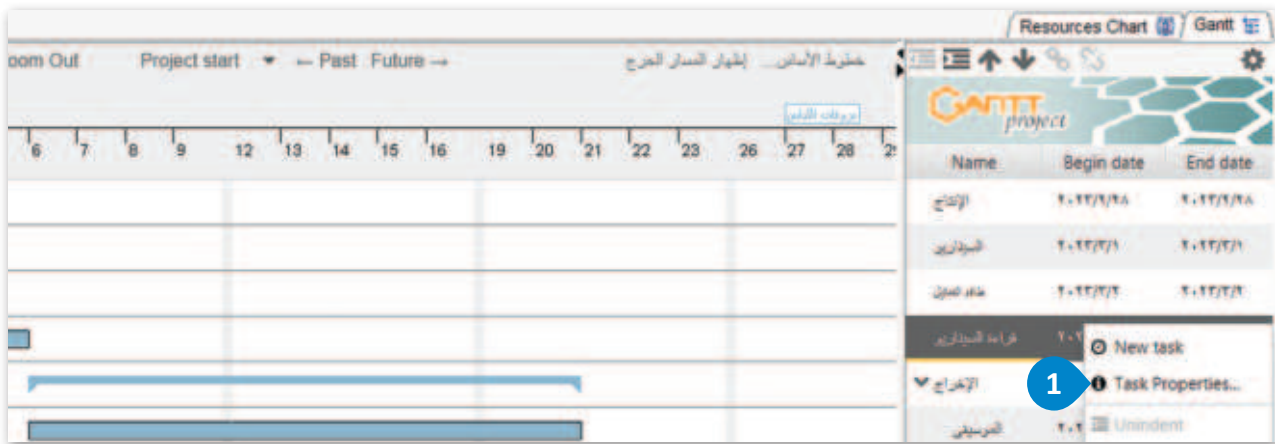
Resources Chart | Gantt

oom Out Project start ← Past Future → خطوط الأساس... إظهار المسار الحرج

مربوطات الأيام

6 7 8 9 12 13 14 15 16 19 20 21 22 23 26 27 28 2

GANTT project

| Name | Begin date | End date |
|---|---|---|
| الإنتاج | ٢٠٢٢/٢/٢٨ | ٢٠٢٢/٢/٢٨ |
| السيناريو | ٢٠٢٢/٣/١ | ٢٠٢٢/٣/١ |
| عقد العمل | ٢٠٢٢/٣/٢ | ٢٠٢٢/٣/٢ |
| قراءة السيناريو | ٢٠٢ | |
| الإخراج | | |
| الموسيقى | ٢٠٢ | |

New task
1
Task Properties...
Unindent